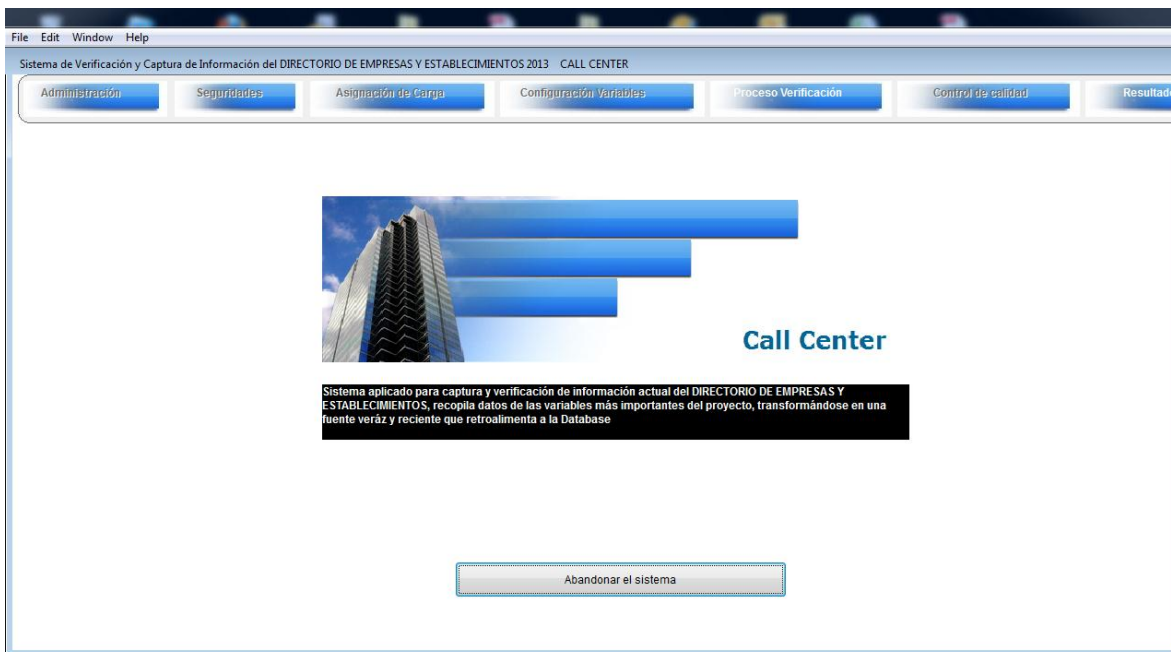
File Edit Window Help

Sistema de Verificación y Captura de Información del DIRECTORIO DE EMPRESAS Y ESTABLECIMIENTOS 2013 CALL CENTER

Administración | Seguridades | Asignación de Carga | Configuración Variables | Proceso Verificación | Control de calidad | Resultad

Call Center

Sistema aplicado para captura y verificación de información actual del DIRECTORIO DE EMPRESAS Y ESTABLECIMIENTOS, recopila datos de las variables más importantes del proyecto, transformándose en una fuente veráz y reciente que retroalimenta a la Database

Abandonar el sistema